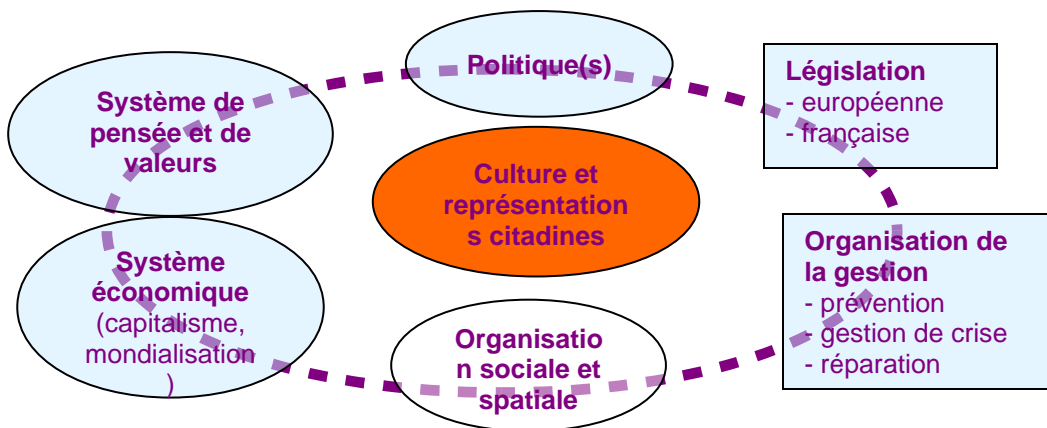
Politique(s)

Législation
- européenne
- française

Système de pensée et de valeurs

Culture et représentations citadines

Organisation de la gestion
- prévention
- gestion de crise
- réparation

Système économique (capitalisme, mondialisation)

Organisation sociale et spatiale